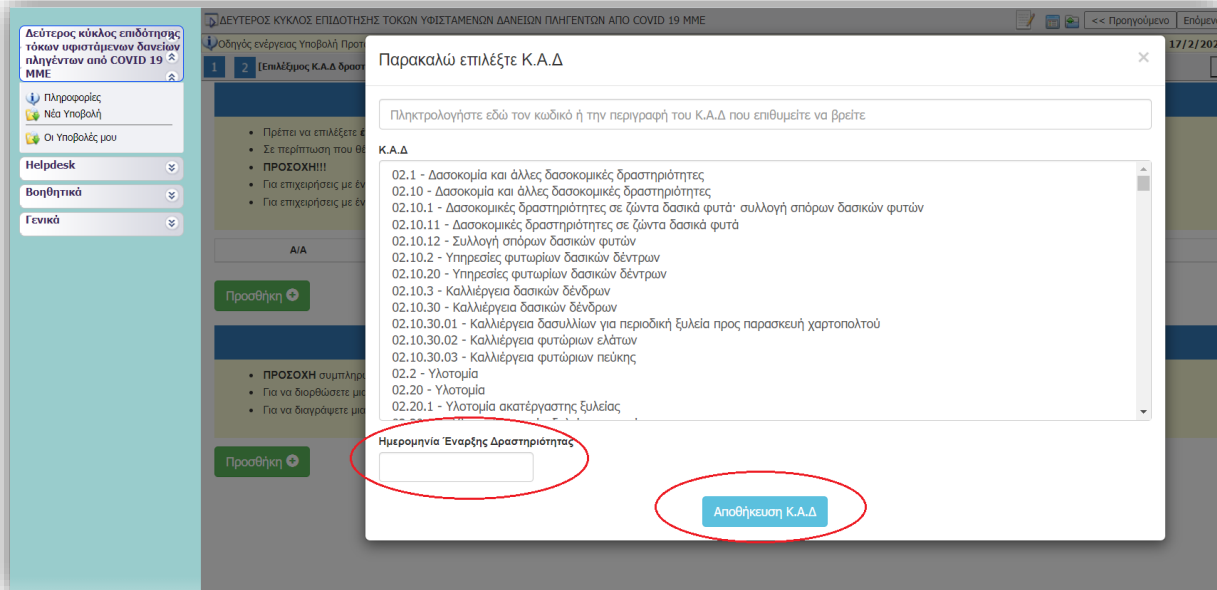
Δεύτερος κύκλος επιδότησης τόκων υφιστάμενων δανείων πληγέντων από COVID 19 ΜΜΕ

Πληροφορίες
Νέα Υποβολή
Οι Υποβολές μου

Helpdesk
Βοηθητικά
Γενικά

ΔΕΥΤΕΡΟΣ ΚΥΚΛΟΣ ΕΠΙΔΟΤΗΣΗΣ ΤΟΚΩΝ ΥΦΙΣΤΑΜΕΝΩΝ ΔΑΝΕΙΩΝ ΠΛΗΓΕΝΤΩΝ ΑΠΟ COVID 19 ΜΜΕ

<< Προηγούμενο Επόμεν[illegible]

Οδηγός ενέργειας Υποβολή Προτ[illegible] 17/2/202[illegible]

1 2 [Επιλέξιμος Κ.Α.Δ δραστ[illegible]

Πρέπει να επιλέξετε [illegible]
Σε περίπτωση που θ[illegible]
ΠΡΟΣΟΧΗ!!!
Για επιχειρήσεις με έν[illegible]
Για επιχειρήσεις με έν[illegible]

Α/Α

Προσθήκη

ΠΡΟΣΟΧΗ συμπληρ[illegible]
Για να διορθώσετε μι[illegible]
Για να διαγράψετε μι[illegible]

Προσθήκη

Παρακαλώ επιλέξτε Κ.Α.Δ

×

Πληκτρολογήστε εδώ τον κωδικό ή την περιγραφή του Κ.Α.Δ που επιθυμείτε να βρείτε

Κ.Α.Δ

02.1 - Δασοκομία και άλλες δασοκομικές δραστηριότητες
02.10 - Δασοκομία και άλλες δασοκομικές δραστηριότητες
02.10.1 - Δασοκομικές δραστηριότητες σε ζώντα δασικά φυτά· συλλογή σπόρων δασικών φυτών
02.10.11 - Δασοκομικές δραστηριότητες σε ζώντα δασικά φυτά
02.10.12 - Συλλογή σπόρων δασικών φυτών
02.10.2 - Υπηρεσίες φυτωρίων δασικών δέντρων
02.10.20 - Υπηρεσίες φυτωρίων δασικών δέντρων
02.10.3 - Καλλιέργεια δασικών δένδρων
02.10.30 - Καλλιέργεια δασικών δένδρων
02.10.30.01 - Καλλιέργεια δασυλλίων για περιοδική ξυλεία προς παρασκευή χαρτοπολτού
02.10.30.02 - Καλλιέργεια φυτώριων ελάτων
02.10.30.03 - Καλλιέργεια φυτώριων πεύκης
02.2 - Υλοτομία
02.20 - Υλοτομία
02.20.1 - Υλοτομία ακατέργαστης ξυλείας

Ημερομηνία Έναρξης Δραστηριότητας

Αποθήκευση Κ.Α.Δ